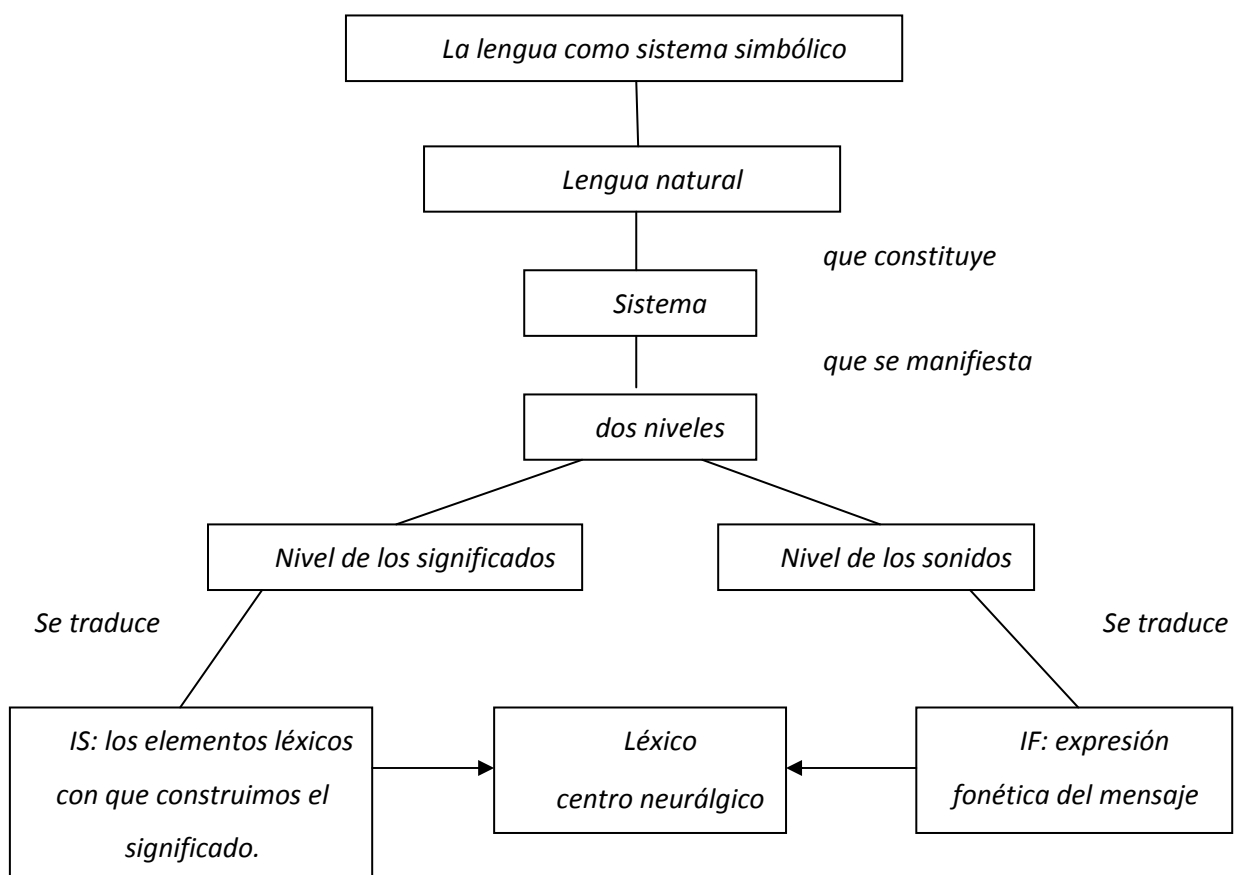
La lengua como sistema simbólico

Lengua natural

que constituye

Sistema

que se manifiesta

dos niveles

Nivel de los significados

Nivel de los sonidos

Se traduce

Se traduce

IS: los elementos léxicos con que construimos el significado.

Léxico
centro neurálgico

IF: expresión fonética del mensaje